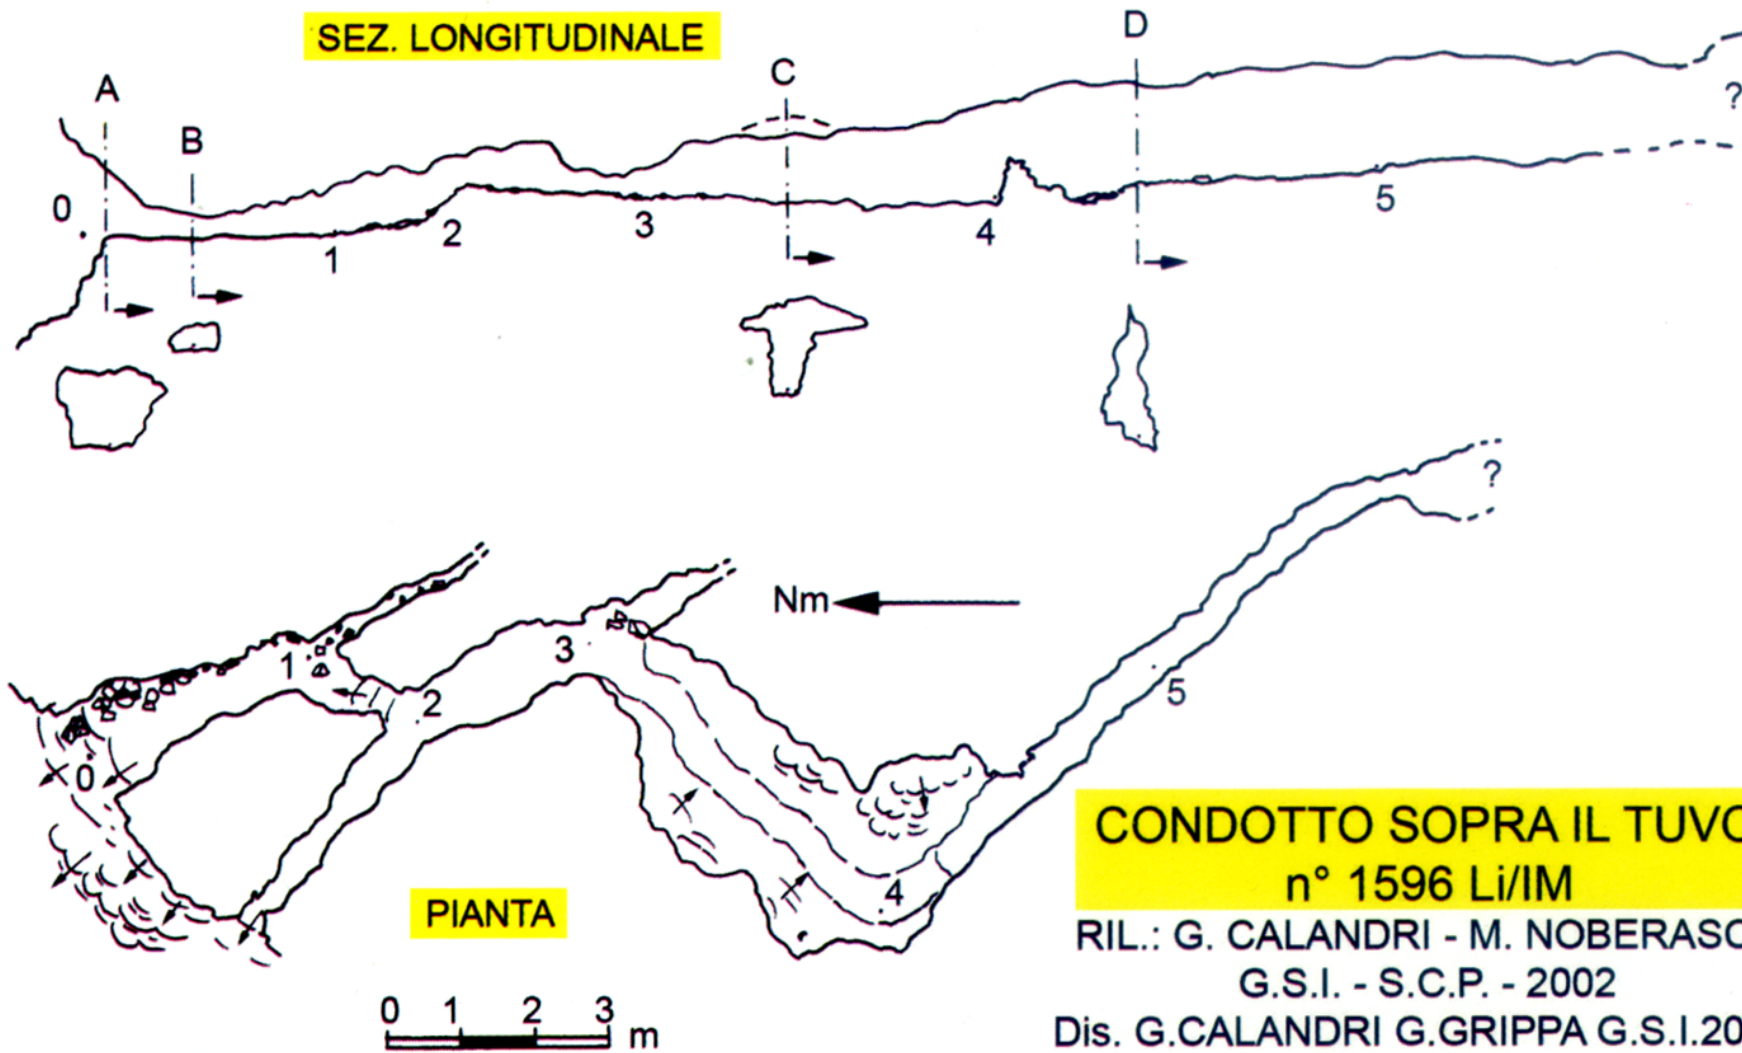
SEZ. LONGITUDINALE

A

B

C

D

?

0

1

2

3

4

5

Nm

?

0

1

2

3

4

5

PIANTA

0 1 2 3 m

CONDOTTO SOPRA IL TUVO
n° 1596 Li/IM

RIL.: G. CALANDRI - M. NOBERASC
G.S.I. - S.C.P. - 2002
Dis. G.CALANDRI G.GRIPPA G.S.I.20